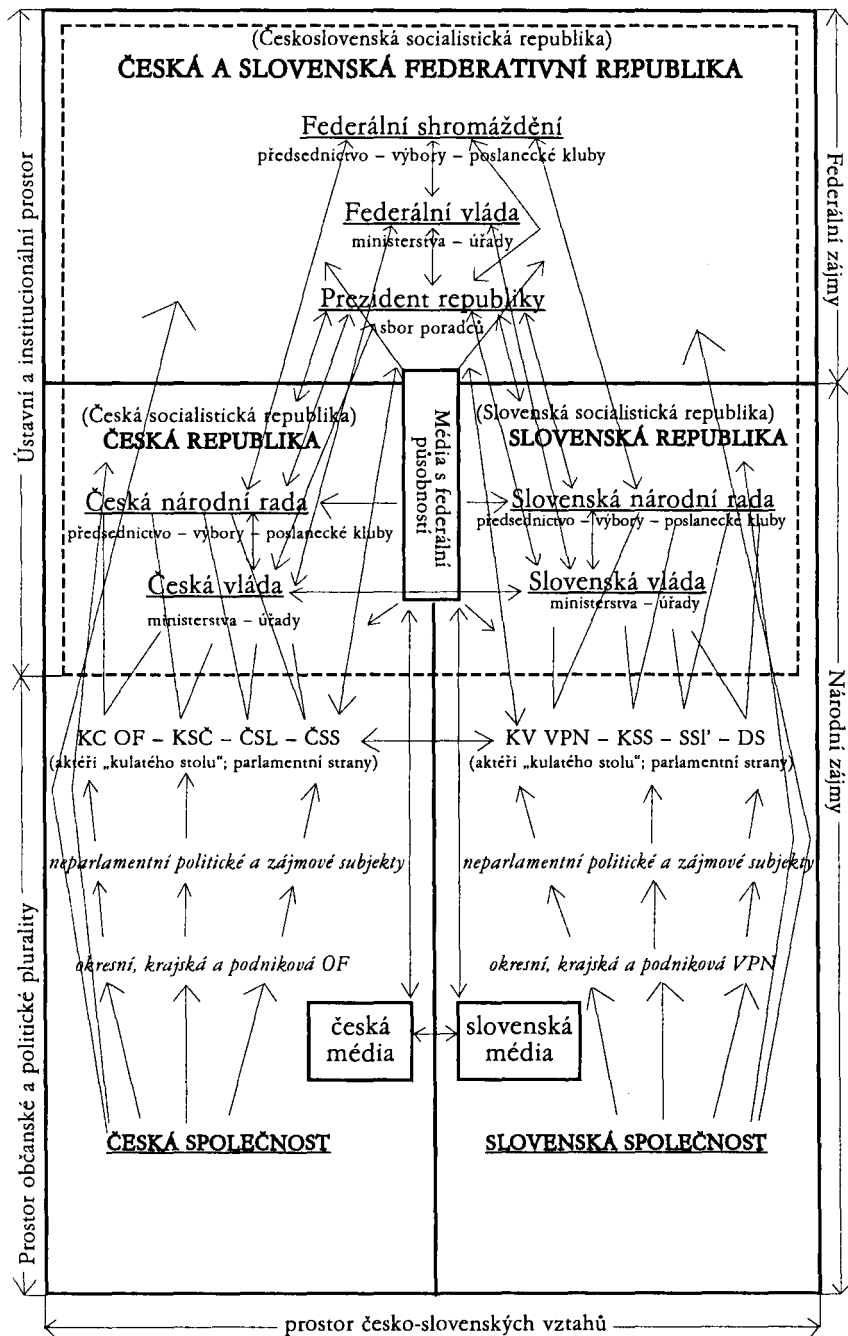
(Československá socialistická republika)
ČESKÁ A SLOVENSKÁ FEDERATIVNÍ REPUBLIKA

Federální shromáždění
předsednictvo – výbory – poslanecké kluby

Federální vláda
ministerstva – úřady

Prezident republiky
sbor poradců

(Česká socialistická republika)
ČESKÁ REPUBLIKA

Média s federální působností

(Slovenská socialistická republika)
SLOVENSKÁ REPUBLIKA

Česká národní rada
předsednictvo – výbory – poslanecké kluby

Slovenská národní rada
předsednictvo – výbory – poslanecké kluby

Česká vláda
ministerstva – úřady

Slovenská vláda
ministerstva – úřady

KC OF – KSČ – ČSL – ČSS
(aktéři „kulatého stolu"; parlamentní strany)

KV VPN – KSS – SSl' – DS
(aktéři „kulatého stolu"; parlamentní strany)

neparlamentní politické a zájmové subjekty

neparlamentní politické a zájmové subjekty

okresní, krajská a podniková OF

okresní, krajská a podniková VPN

česká média

slovenská média

ČESKÁ SPOLEČNOST

SLOVENSKÁ SPOLEČNOST

Ústavní a institucionální prostor

Prostor občanské a politické plurality

Federální zájmy

Národní zájmy

prostor česko-slovenských vztahů